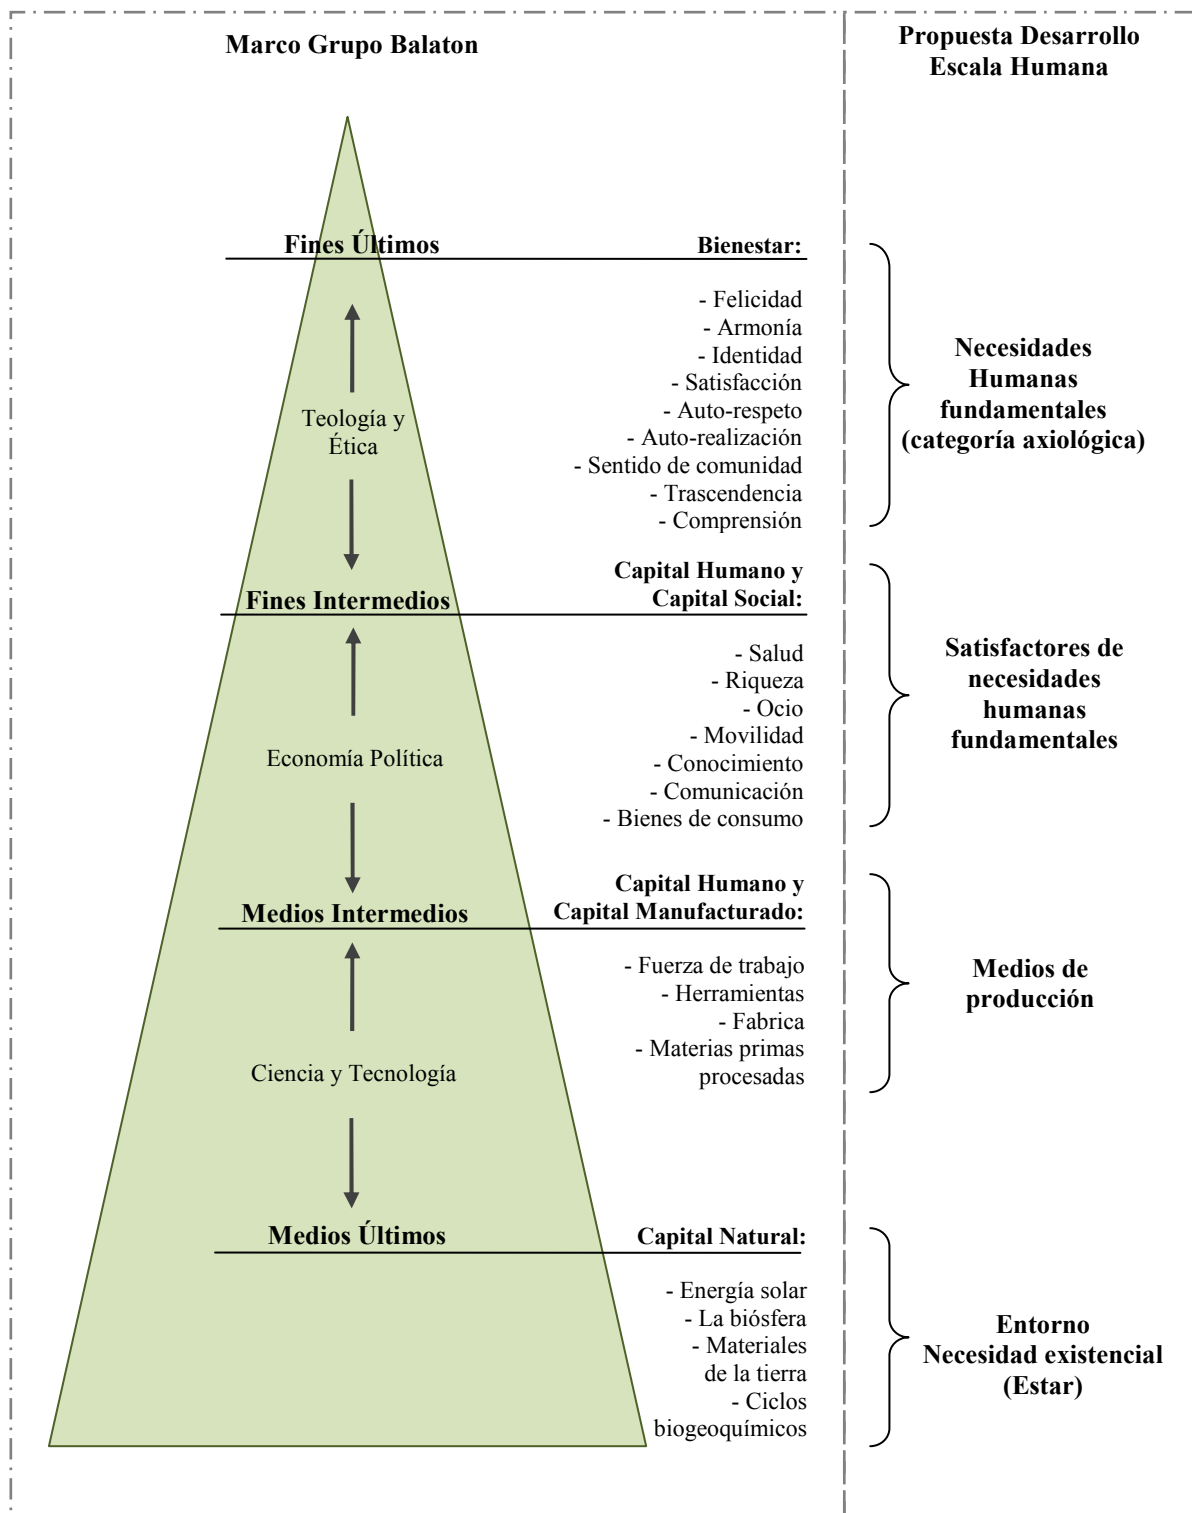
Marco Grupo Balaton

Propuesta Desarrollo Escala Humana

Fines Últimos

Bienestar:

- Felicidad
- Armonía
- Identidad
- Satisfacción
- Auto-respeto
- Auto-realización
- Sentido de comunidad
- Trascendencia
- Comprensión

Teología y Ética

Necesidades Humanas fundamentales (categoría axiológica)

Fines Intermedios

Capital Humano y Capital Social:

- Salud
- Riqueza
- Ocio
- Movilidad
- Conocimiento
- Comunicación
- Bienes de consumo

Economía Política

Satisfactores de necesidades humanas fundamentales

Medios Intermedios

Capital Humano y Capital Manufacturado:

- Fuerza de trabajo
- Herramientas
- Fabrica
- Materias primas procesadas

Ciencia y Tecnología

Medios de producción

Medios Últimos

Capital Natural:

- Energía solar
- La biósfera
- Materiales de la tierra
- Ciclos biogeoquímicos

Entorno Necesidad existencial (Estar)